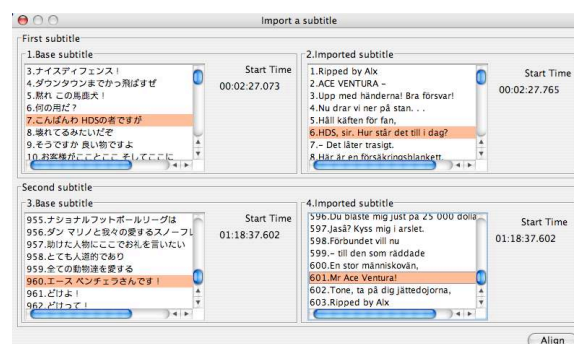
Import a subtitle

First subtitle

1.Base subtitle

3.ナイスディフェンス！
4.ダウンタウンまでかっ飛ばすぜ
5.黙れ この馬鹿犬！
6.何の用だ？
7.こんばんわ HDSの者ですが
8.壊れてるみたいだぞ
9.そうですか 良い物ですよ
10.お客様がここどこ そしてここに

Start Time
00:02:27.073

2.Imported subtitle

1.Ripped by Alx
2.ACE VENTURA -
3.Upp med händerna! Bra försvar!
4.Nu drar vi ner på stan. . .
5.Håll käften för fan,
6.HDS, sir. Hur står det till i dag?
7.- Det låter trasigt.
8.Här är en försäkringsblankett.

Start Time
00:02:27.765

Second subtitle

3.Base subtitle

955.ナショナルフットボールリーグは
956.ダン マリノと我々の愛するスーパーフ
957.助けた人物にここでお礼を言いたい
958.とても人道的であり
959.全ての動物達を愛する
960.エース ベンチュラさんです！
961.どけよ！
962.どけって！

Start Time
01:18:37.602

4.Imported subtitle

596.Du blåste mig just på 25 000 dolla
597.Jaså? Kyss mig i arslet.
598.Förbundet vill nu
599.- till den som räddade
600.En stor människovän,
601.Mr Ace Ventura!
602.Tone, ta på dig jättedojorna,
603.Ripped by Alx

Start Time
01:18:37.602

Align